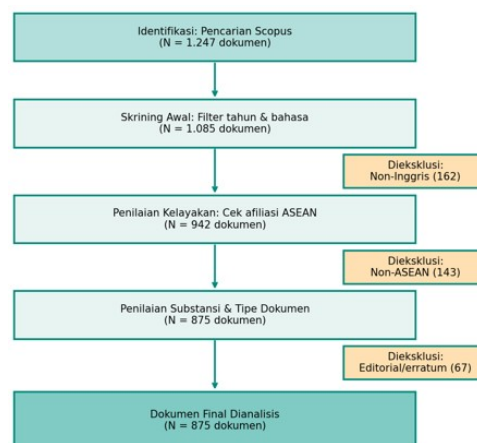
Identifikasi: Pencarian Scopus
(N = 1.247 dokumen)

Skrining Awal: Filter tahun & bahasa
(N = 1.085 dokumen)

Dieksklusi:
Non-Inggris (162)

Penilaian Kelayakan: Cek afiliasi ASEAN
(N = 942 dokumen)

Dieksklusi:
Non-ASEAN (143)

Penilaian Substansi & Tipe Dokumen
(N = 875 dokumen)

Dieksklusi:
Editorial/erratum (67)

Dokumen Final Dianalisis
(N = 875 dokumen)